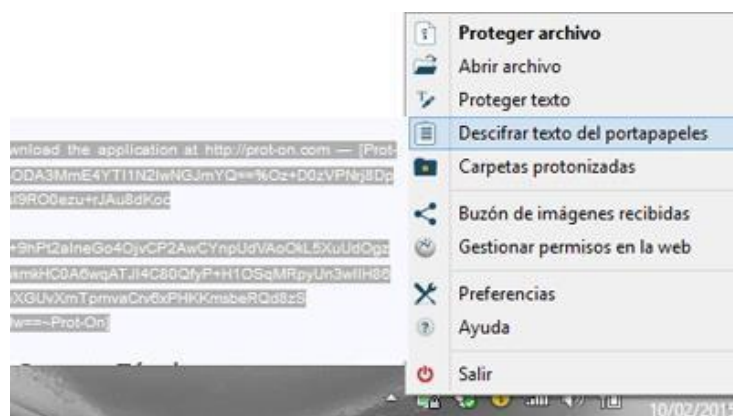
Proteger archivo
Abrir archivo
Proteger texto
Descifrar texto del portapapeles
Carpetas protonizadas
Buzón de imágenes recibidas
Gestionar permisos en la web
Preferencias
Ayuda
Salir

wnload the application at http://prot-on.com — [Prot
ODA3MmE4YTI1N2IwNGJmYQ==%Oz+D0zVPNrj8Dp
I9RO0ezu+rJAu8dKoc

+9hPt2alneGo4OjvCP2AwCYnpUdVAoO4L5XuUdOgz
amkHC0A6wqATJI4C80QfyP+H1OSqMRpyUn3wllH86
XGUvXmTpmvaCrv6xPHKKmsbeRQd8zS
w==~Prot-On]

10/02/201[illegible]